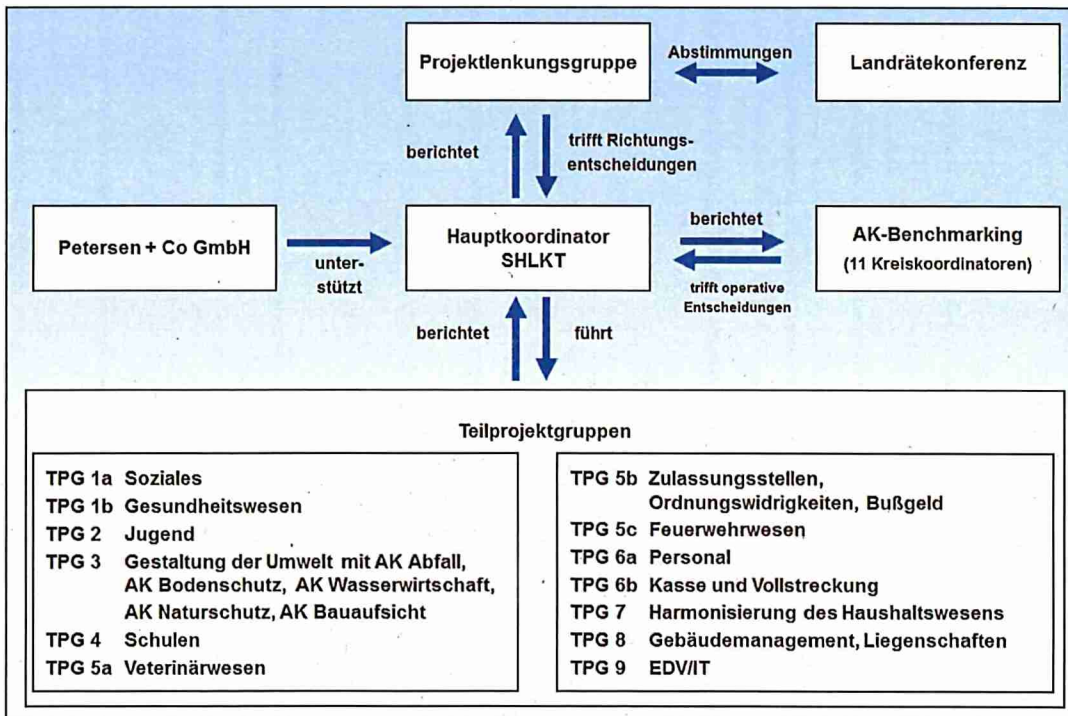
Projektlenkungsgruppe

Abstimmungen

Landrätekonferenz

berichtet

trifft Richtungsentscheidungen

Petersen + Co GmbH

unterstützt

Hauptkoordinator SHLKT

berichtet

trifft operative Entscheidungen

AK-Benchmarking (11 Kreiskoordinatoren)

berichtet

führt

Teilprojektgruppen

TPG 1a Soziales
TPG 1b Gesundheitswesen
TPG 2 Jugend
TPG 3 Gestaltung der Umwelt mit AK Abfall, AK Bodenschutz, AK Wasserwirtschaft, AK Naturschutz, AK Bauaufsicht
TPG 4 Schulen
TPG 5a Veterinärwesen

TPG 5b Zulassungsstellen, Ordnungswidrigkeiten, Bußgeld
TPG 5c Feuerwehrwesen
TPG 6a Personal
TPG 6b Kasse und Vollstreckung
TPG 7 Harmonisierung des Haushaltswesens
TPG 8 Gebäudemanagement, Liegenschaften
TPG 9 EDV/IT